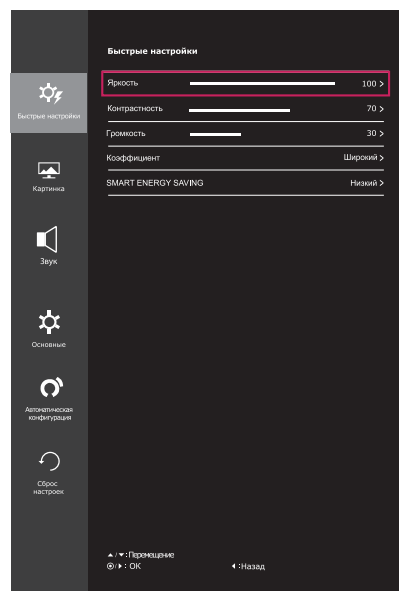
Быстрые настройки

Быстрые настройки

Яркость 100 >

Контрастность 70 >

Громкость 30 >

Коэффициент Широкий >

SMART ENERGY SAVING Низкий >

Картинка

Звук

Основные

Автоматическая конфигурация

Сброс настроек

▲/▼: Перемещение
◉/▶: OK

◀: Назад